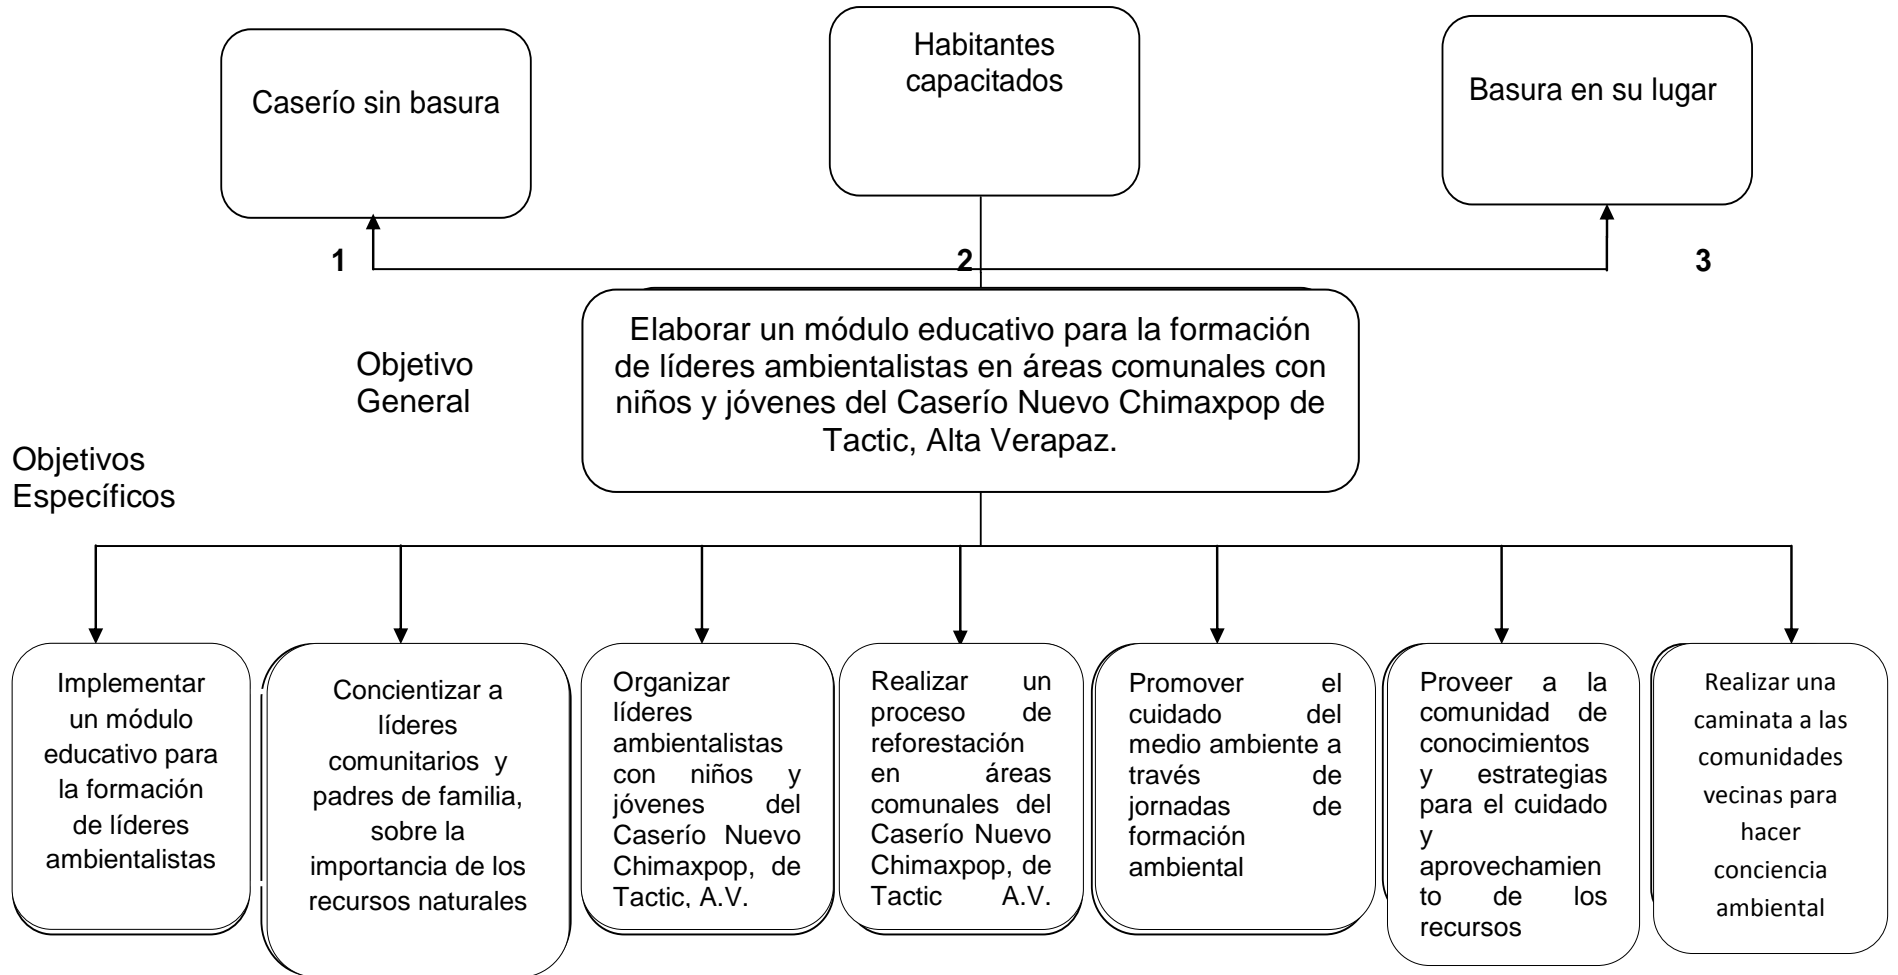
Caserío sin basura

Habitantes capacitados

Basura en su lugar

1

2

3

Objetivo General

Elaborar un módulo educativo para la formación de líderes ambientalistas en áreas comunales con niños y jóvenes del Caserío Nuevo Chimaxpop de Tactic, Alta Verapaz.

Objetivos Específicos

Implementar un módulo educativo para la formación de líderes ambientalistas

Concientizar a líderes comunitarios y padres de familia, sobre la importancia de los recursos naturales

Organizar líderes ambientalistas con niños y jóvenes del Caserío Nuevo Chimaxpop, de Tactic, A.V.

Realizar un proceso de reforestación en áreas comunales del Caserío Nuevo Chimaxpop, de Tactic A.V.

Promover el cuidado del medio ambiente a través de jornadas de formación ambiental

Proveer a la comunidad de conocimientos y estrategias para el cuidado y aprovechamiento de los recursos

Realizar una caminata a las comunidades vecinas para hacer conciencia ambiental